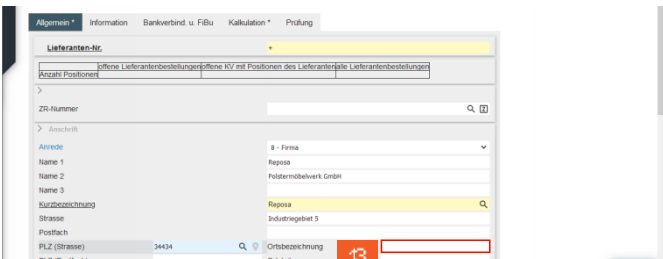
Allgemein * Information Bankverbind. u. FiBu Kalkulation * Prüfung

Lieferanten-Nr. *

| | offene Lieferantenbestellungen | offene KV mit Positionen des Lieferanten | alle Lieferantenbestellungen |
|---|---|---|---|
| Anzahl Positionen | | | |

ZR-Nummer

Anschrift

Anrede 8 - Firma

Name 1 Reposa

Name 2 Polstermöbelwerk GmbH

Name 3

Kurzbezeichnung Reposa

Strasse Industriegebiet 5

Postfach

PLZ (Strasse) 34434 Ortsbezeichnung

13